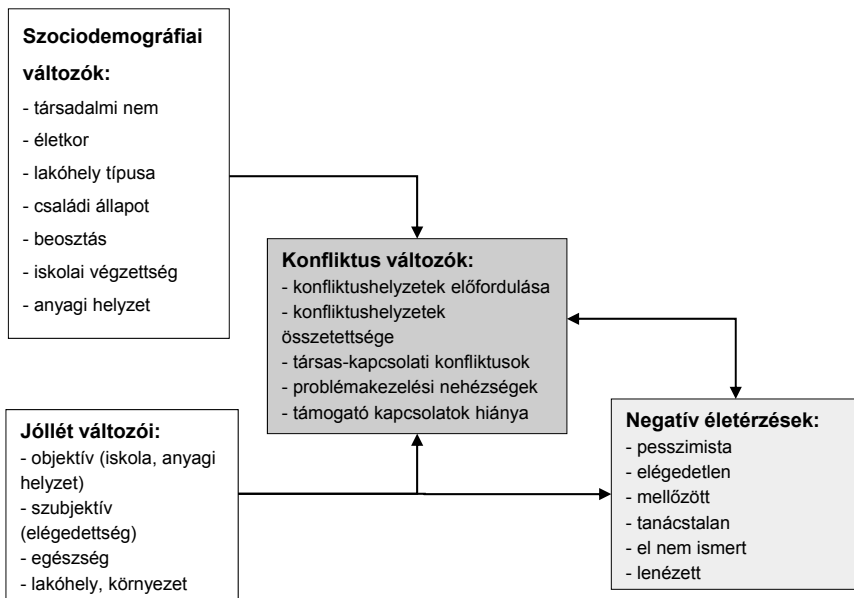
**Szociodemográfiai változók:**
- társadalmi nem
- életkor
- lakóhely típusa
- családi állapot
- beosztás
- iskolai végzettség
- anyagi helyzet

**Konfliktus változók:**
- konfliktushelyzetek előfordulása
- konfliktushelyzetek összetettsége
- társas-kapcsolati konfliktusok
- problémakezelési nehézségek
- támogató kapcsolatok hiánya

**Jóllét változói:**
- objektív (iskola, anyagi helyzet)
- szubjektív (elégedettség)
- egészség
- lakóhely, környezet

**Negatív életérzések:**
- pesszimista
- elégedetlen
- mellőzött
- tanácstalan
- el nem ismert
- lenézett